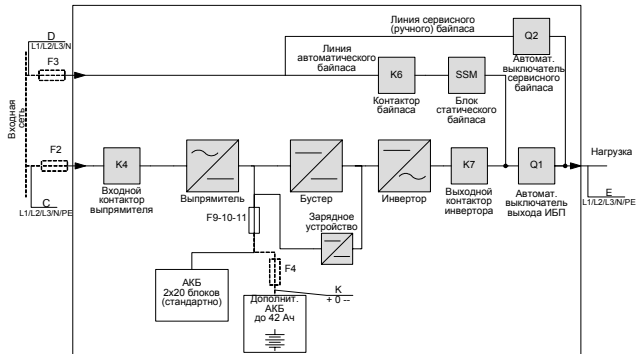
Линия сервисного (ручного) байпаса

Q2

Автомат. выключатель сервисного байпаса

D
L1/L2/L3/N

F3

Линия автоматического байпаса

K6

Контактор байпаса

SSM

Блок статического байпаса

Входная сеть

F2

C
L1/L2/L3/N/PE

K4

Входной контактор выпрямителя

Выпрямитель

Бустер

Инвертор

K7

Выходной контактор инвертора

Q1

Автомат. выключатель выхода ИБП

Нагрузка

E
L1/L2/L3/N/PE

F9-10-11

Зарядное устройство

F4

АКБ 2x20 блоков (стандартно)

K
+ 0 –

Дополнит. АКБ до 42 Ач